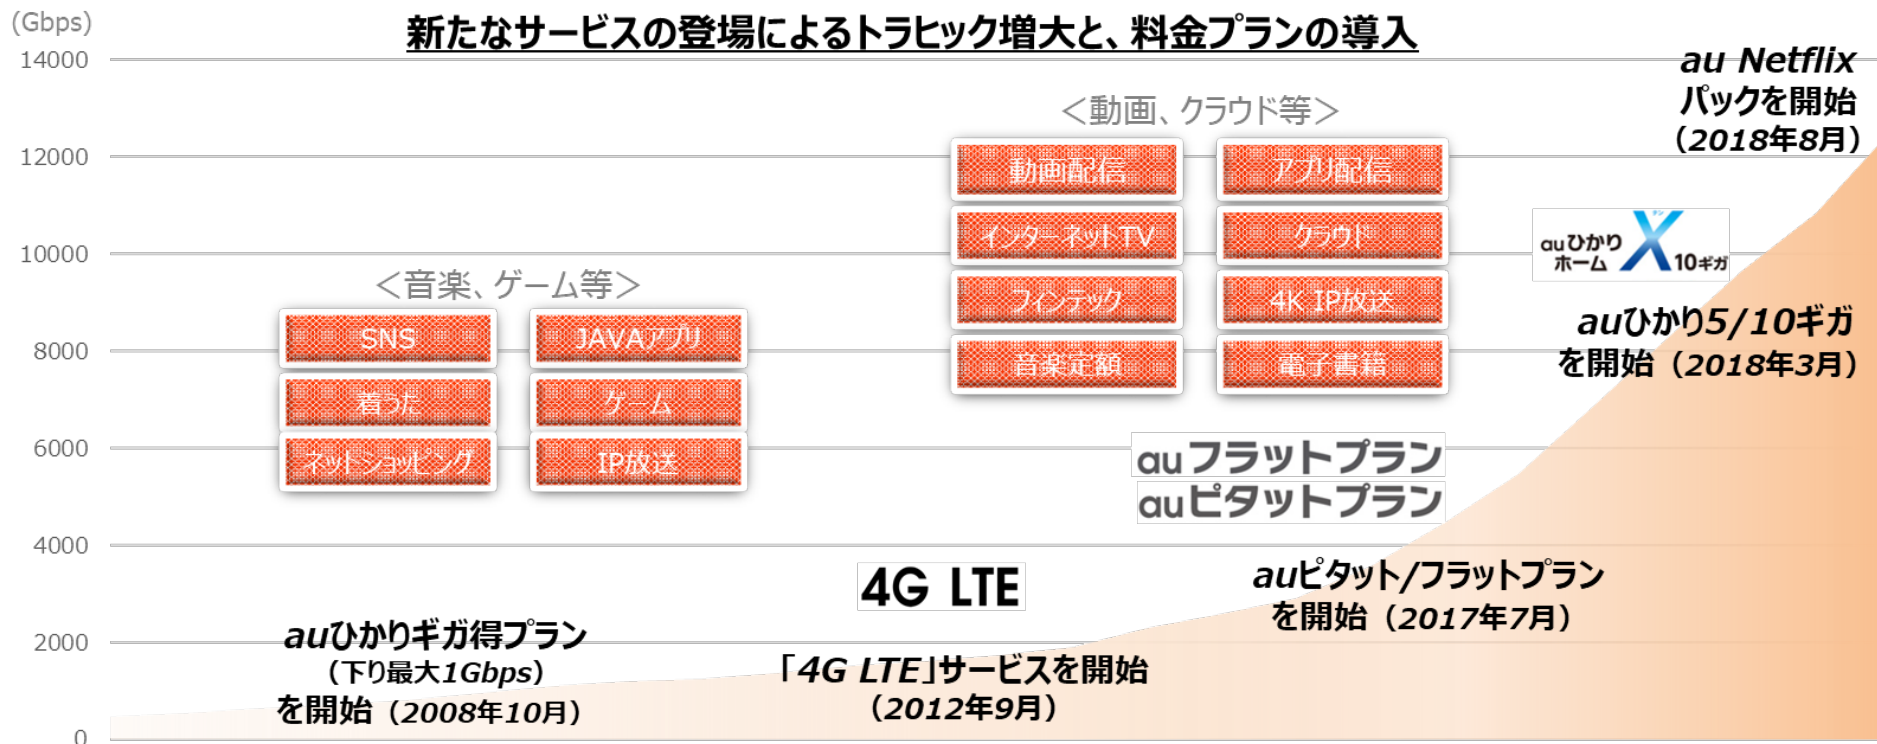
(Gbps)

新たなサービスの登場によるトラヒック増大と、料金プランの導入

14000
12000
10000
8000
6000
4000
2000
0

au Netflix パックを開始（2018年8月）

＜動画、クラウド等＞

動画配信
アプリ配信
インターネットTV
クラウド
フィンテック
4K IP放送
音楽定額
電子書籍

auひかり ホーム X 10ギガ

auひかり5/10ギガを開始（2018年3月）

＜音楽、ゲーム等＞

SNS
JAVAアプリ
着うた
ゲーム
ネットショッピング
IP放送

auフラットプラン
auピタットプラン

4G LTE

auピタット/フラットプランを開始（2017年7月）

auひかりギガ得プラン（下り最大1Gbps）を開始（2008年10月）

「4G LTE」サービスを開始（2012年9月）